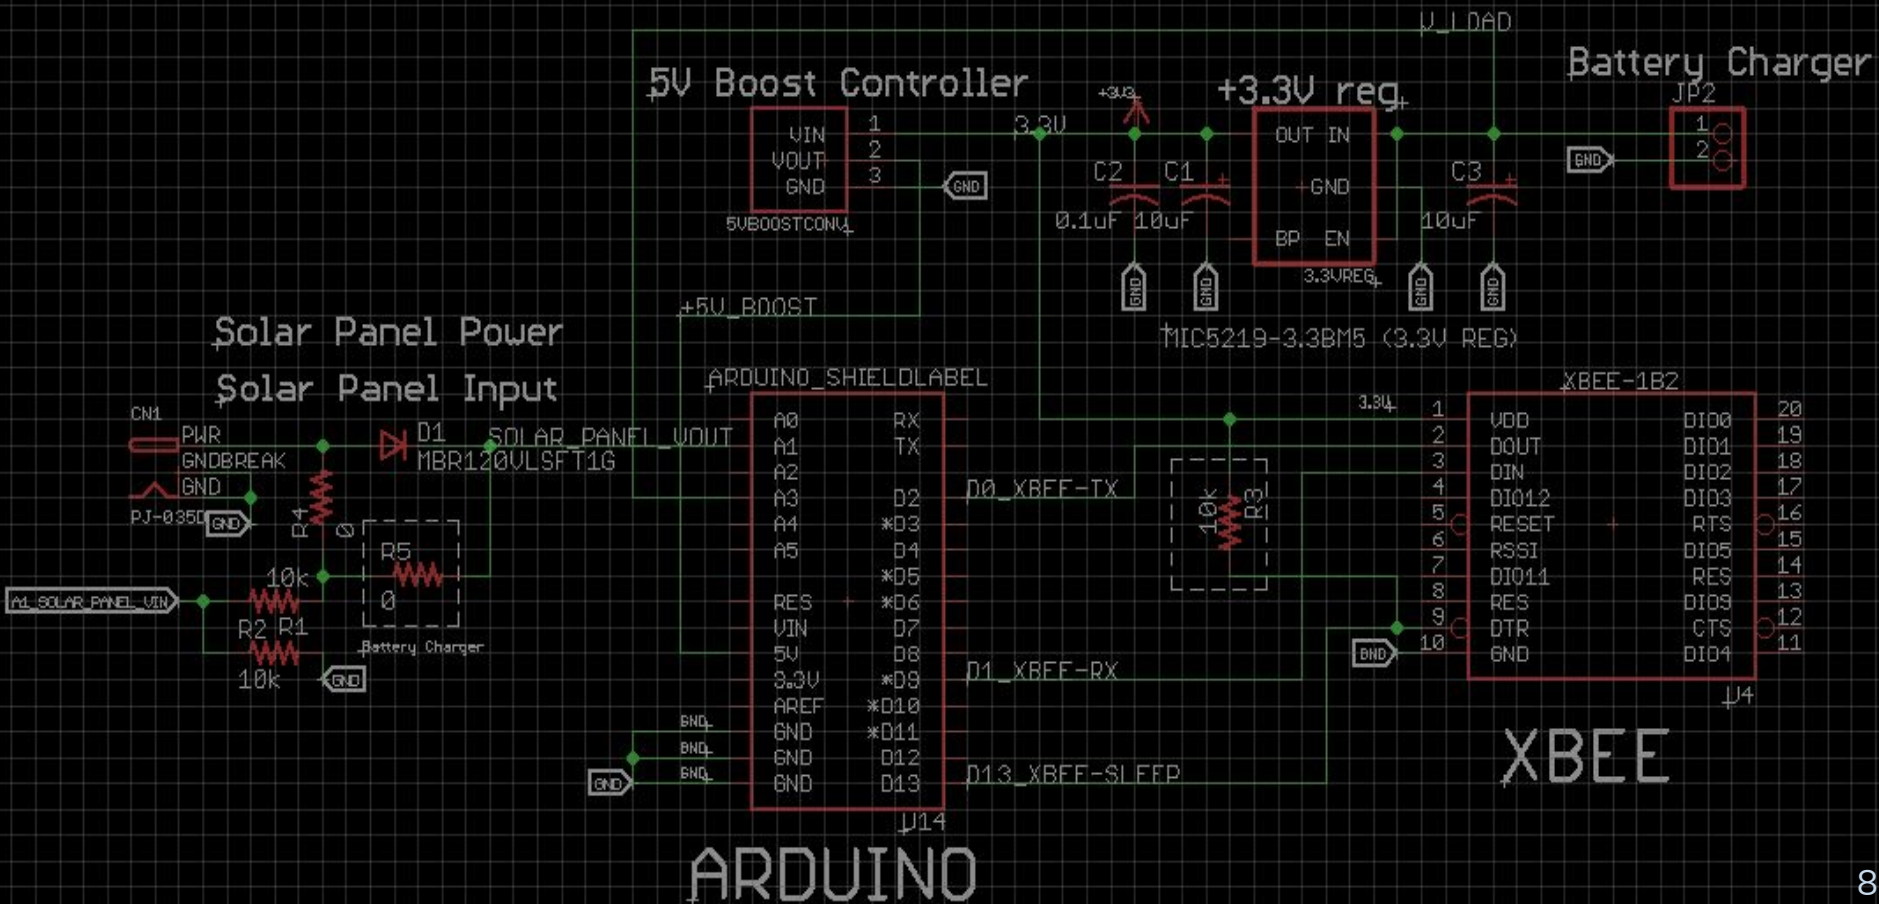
V_LOAD
5V Boost Controller
+3.3V reg
Battery Charger
JP2
1
2
GND
VIN
VOUT
GND
1
2
3
5VBOOSTCONV
GND
3.3V
+3V3
C2
C1
0.1uF
10uF
OUT
IN
GND
BP
EN
3.3VREG
C3
10uF
GND
GND
GND
GND
MIC5219-3.3BM5 (3.3V REG)
+5V_BOOST
Solar Panel Power
Solar Panel Input
ARDUINO_SHIELDLABEL
XBEE-1B2
CN1
PWR
GNDBREAK
GND
PJ-035D
GND
D1
MBR120VLSFT1G
SOLAR_PANEL_VOUT
R4
R5
0
10k
A1_SOLAR_PANEL_VIN
R2
R1
10k
GND
Battery Charger
A0
A1
A2
A3
A4
A5
RES
VIN
5V
3.3V
AREF
GND
GND
GND
RX
TX
D2
*D3
D4
*D5
*D6
D7
D8
*D9
*D10
*D11
D12
D13
D0_XBEE-TX
D1_XBEE-RX
D13_XBEE-SLEEP
GND
GND
GND
GND
U14
ARDUINO
3.3V
10k
R3
GND
1
2
3
4
5
6
7
8
9
10
VDD
DOUT
DIN
DIO12
RESET
RSSI
DIO11
RES
DTR
GND
DIO0
DIO1
DIO2
DIO3
RTS
DIO5
RES
DIO9
CTS
DIO4
20
19
18
17
16
15
14
13
12
11
U4
XBEE
8